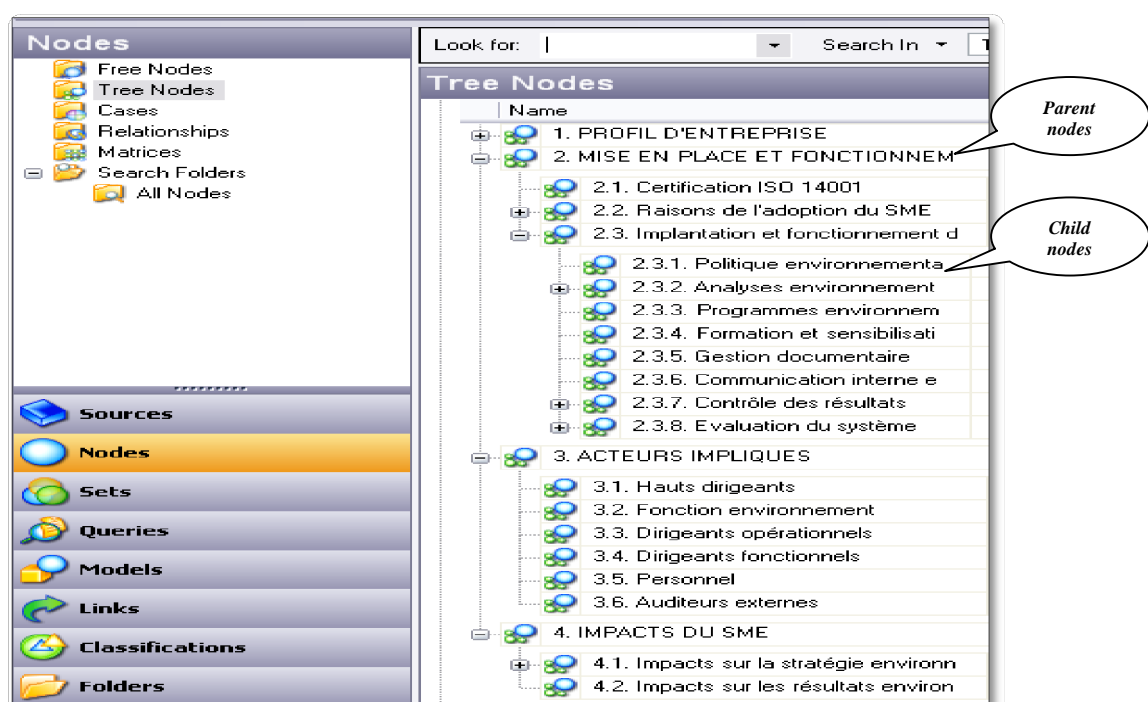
Nodes

Free Nodes
Tree Nodes
Cases
Relationships
Matrices
Search Folders
All Nodes

Sources
Nodes
Sets
Queries
Models
Links
Classifications
Folders

Look for: | Search In

Tree Nodes

Name
1. PROFIL D'ENTREPRISE
2. MISE EN PLACE ET FONCTIONNEM
2.1. Certification ISO 14001
2.2. Raisons de l'adoption du SME
2.3. Implantation et fonctionnement d
2.3.1. Politique environnementa
2.3.2. Analyses environnement
2.3.3. Programmes environnem
2.3.4. Formation et sensibilisati
2.3.5. Gestion documentaire
2.3.6. Communication interne e
2.3.7. Contrôle des résultats
2.3.8. Evaluation du système
3. ACTEURS IMPLIQUES
3.1. Hauts dirigeants
3.2. Fonction environnement
3.3. Dirigeants opérationnels
3.4. Dirigeants fonctionnels
3.5. Personnel
3.6. Auditeurs externes
4. IMPACTS DU SME
4.1. Impacts sur la stratégie environn
4.2. Impacts sur les résultats environ

Parent nodes

Child nodes